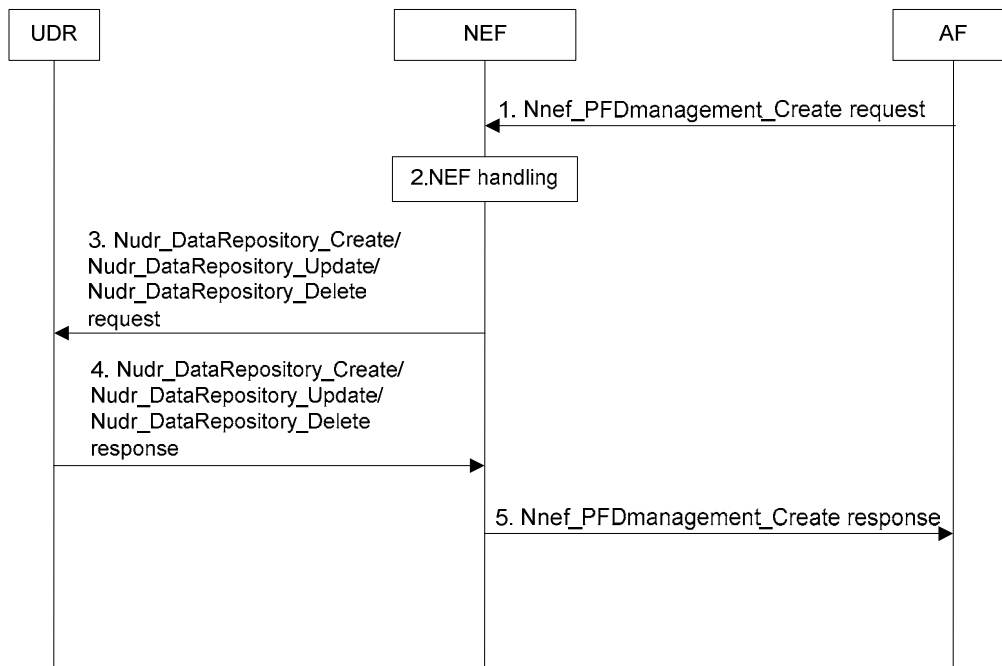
UDR

NEF

AF

1. Nnef_PFDmanagement_Create request

2.NEF handling

3. Nudr_DataRepository_Create/ Nudr_DataRepository_Update/ Nudr_DataRepository_Delete request

4. Nudr_DataRepository_Create/ Nudr_DataRepository_Update/ Nudr_DataRepository_Delete response

5. Nnef_PFDmanagement_Create response